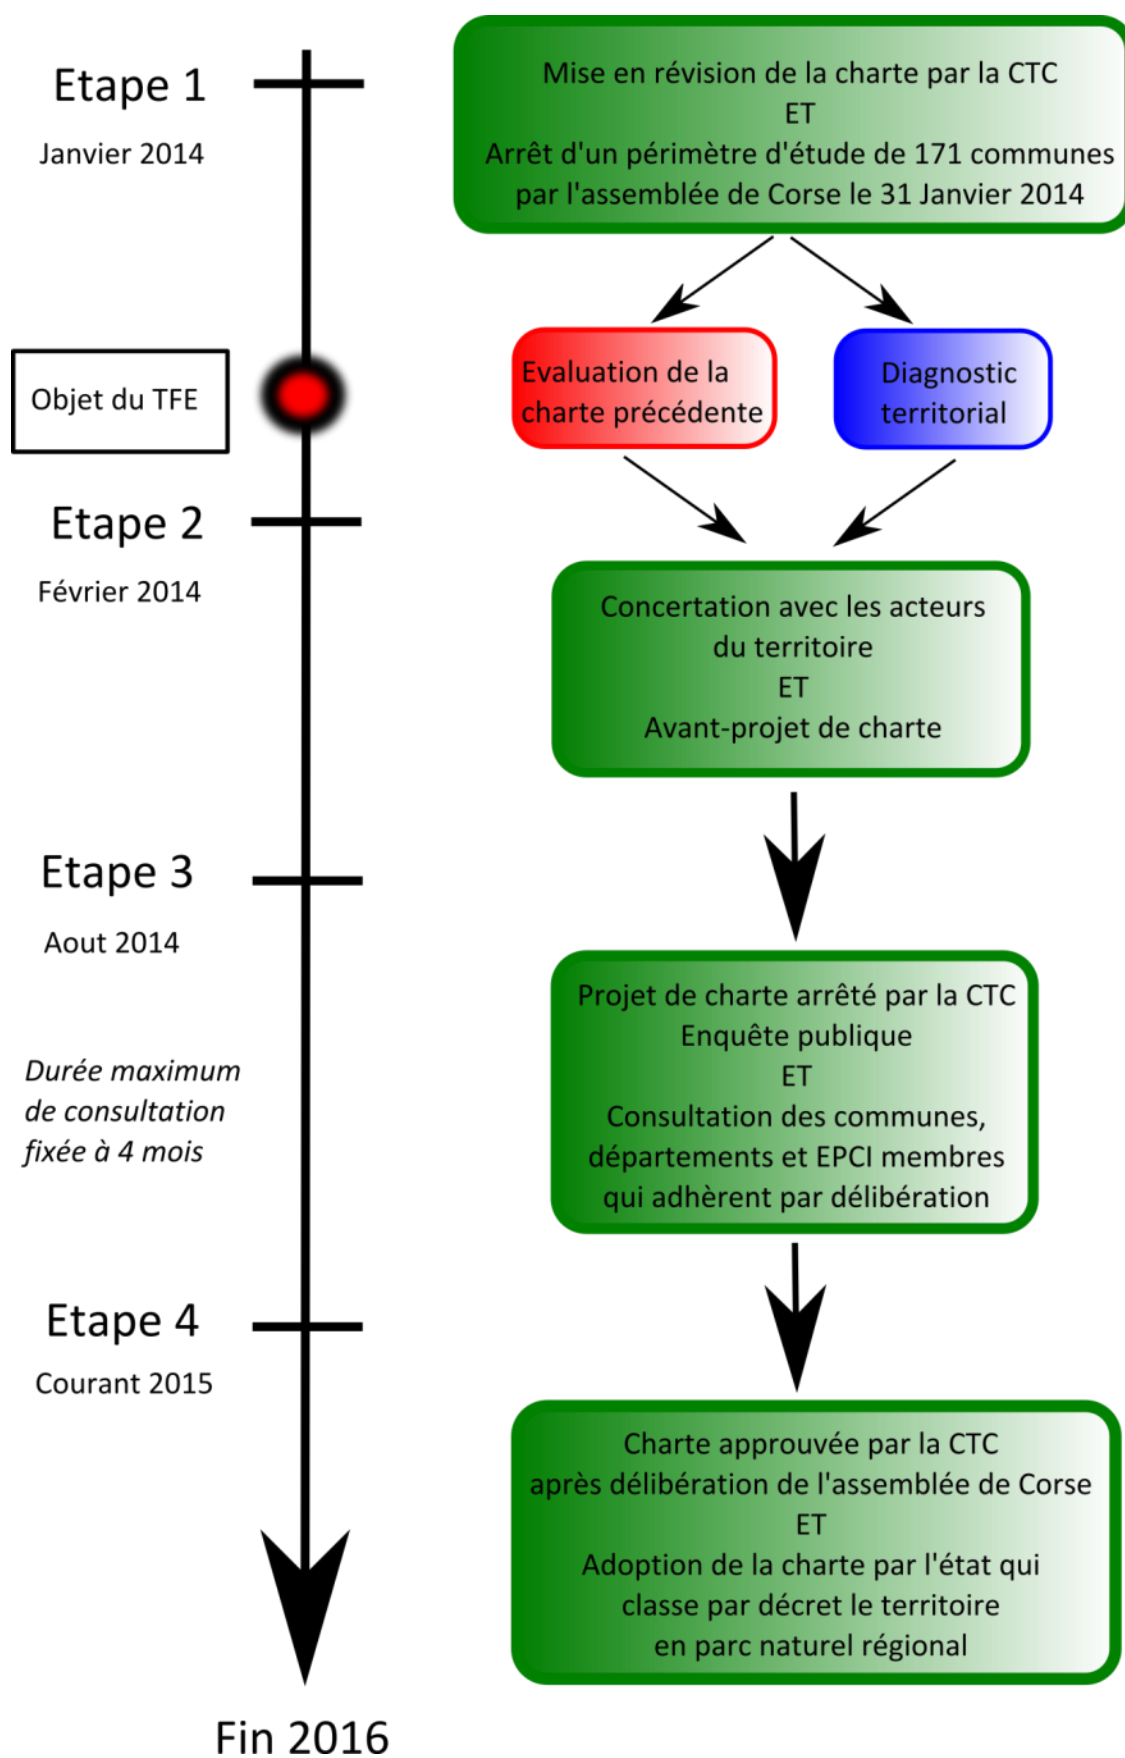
Etape 1

Janvier 2014

Mise en révision de la charte par la CTC
ET
Arrêt d'un périmètre d'étude de 171 communes par l'assemblée de Corse le 31 Janvier 2014

Objet du TFE

Evaluation de la charte précédente

Diagnostic territorial

Etape 2

Février 2014

Concertation avec les acteurs du territoire
ET
Avant-projet de charte

Etape 3

Aout 2014

Projet de charte arrêté par la CTC
Enquête publique
ET
Consultation des communes, départements et EPCI membres qui adhèrent par délibération

*Durée maximum de consultation fixée à 4 mois*

Etape 4

Courant 2015

Charte approuvée par la CTC après délibération de l'assemblée de Corse
ET
Adoption de la charte par l'état qui classe par décret le territoire en parc naturel régional

Fin 2016